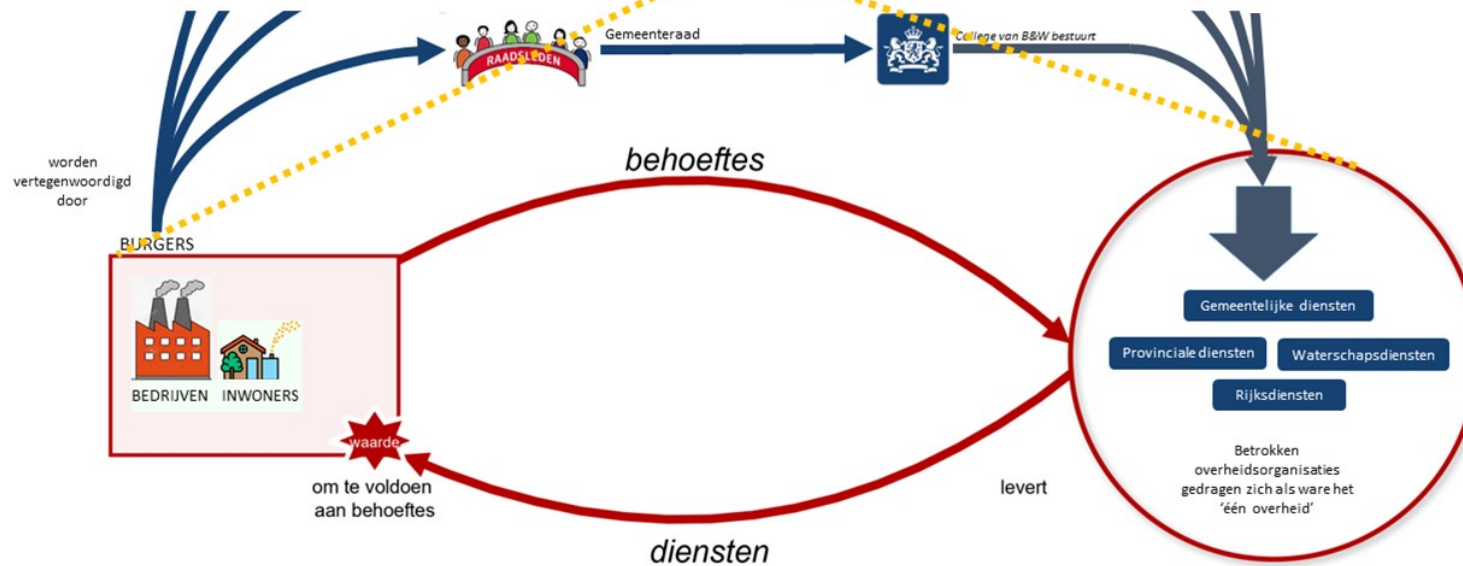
RAADSLEDEN

Gemeenteraad

College van B&W bestuurt

worden vertegenwoordigd door

behoeftes

BURGERS

BEDRIJVEN

INWONERS

waarde

om te voldoen aan behoeftes

Gemeentelijke diensten

Provinciale diensten

Waterschapsdiensten

Rijksdiensten

Betrokken overheidsorganisaties gedragen zich als ware het 'één overheid'

levert

diensten